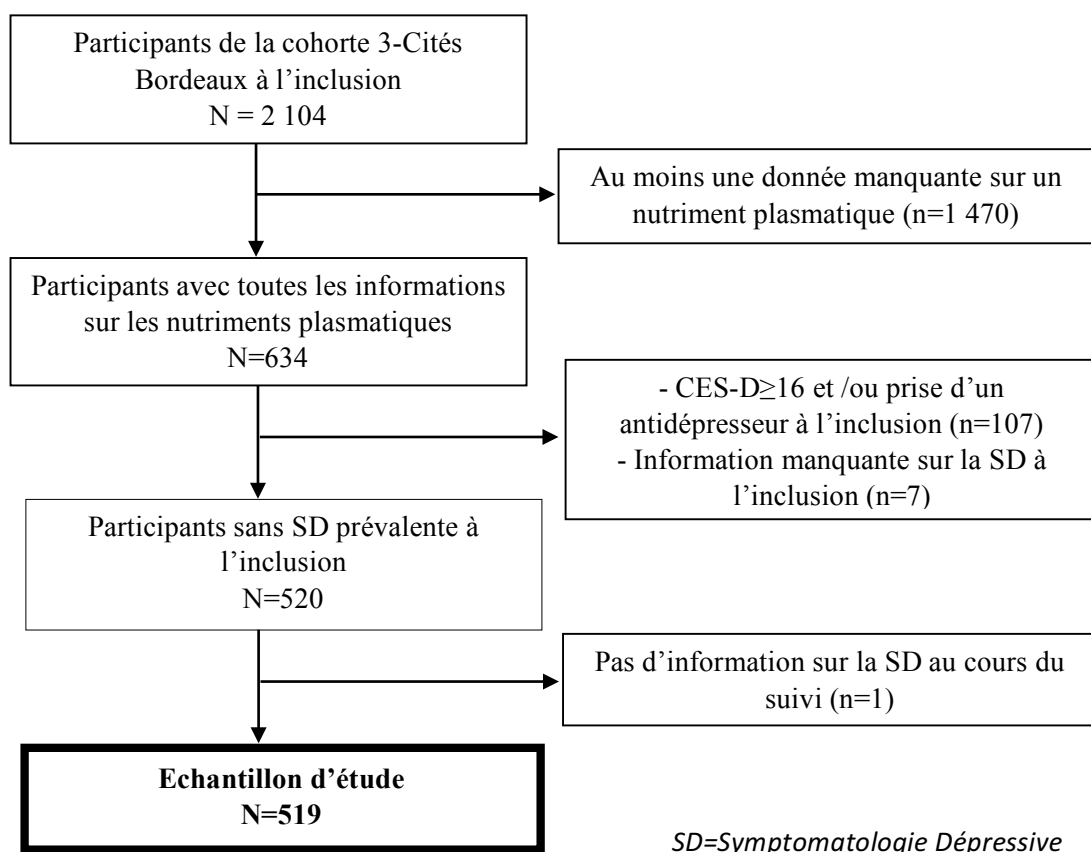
Participants de la cohorte 3-Cités Bordeaux à l’inclusion
N = 2 104

Au moins une donnée manquante sur un nutriment plasmatique (n=1 470)

Participants avec toutes les informations sur les nutriments plasmatiques
N=634

- CES-D≥16 et /ou prise d’un antidépresseur à l’inclusion (n=107)
- Information manquante sur la SD à l’inclusion (n=7)

Participants sans SD prévalente à l’inclusion
N=520

Pas d’information sur la SD au cours du suivi (n=1)

**Echantillon d’étude**
**N=519**

*SD=Symptomatologie Dépressive*